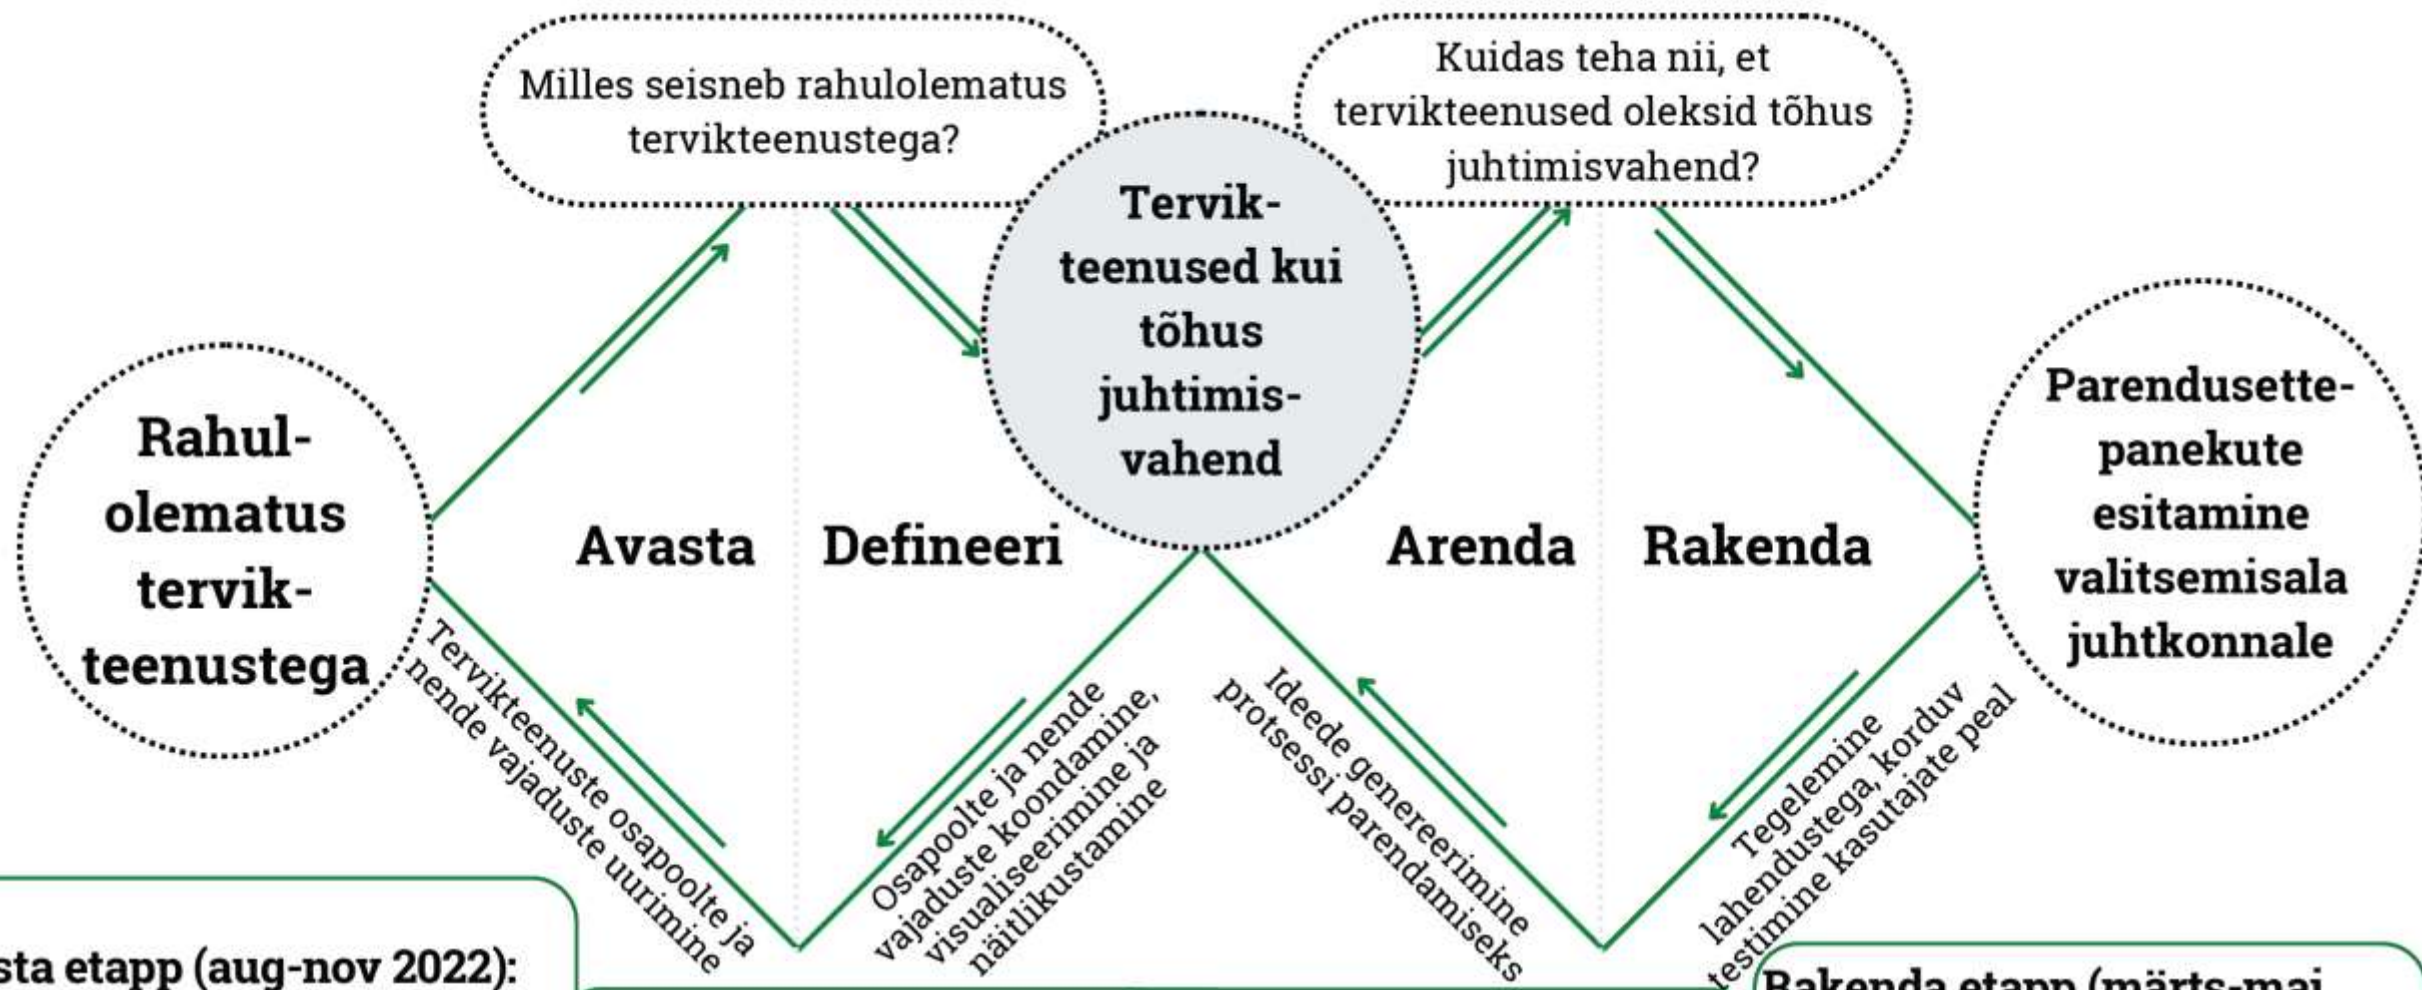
Milles seisneb rahulolematus tervikteenustega?

Kuidas teha nii, et tervikteenused oleksid tõhus juhtimisvahend?

Tervikteenused kui tõhus juhtimisvahend

Rahulolematus tervikteenustega

Avasta

Defineeri

Arenda

Rakenda

Parendusettepanekute esitamine valitsemisala juhtkonnale

Tervikteenuste osapoolte ja nende vajaduste uurimine

Osapoolte ja nende vajaduste koondamine, visualiseerimine ja näitlikustamine

Ideede genereerimine protsessi parendamiseks

Tegelemine lahendustega, korduv testimine kasutajate peal

sta etapp (aug-nov 2022):

Rakenda etapp (märts-mai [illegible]